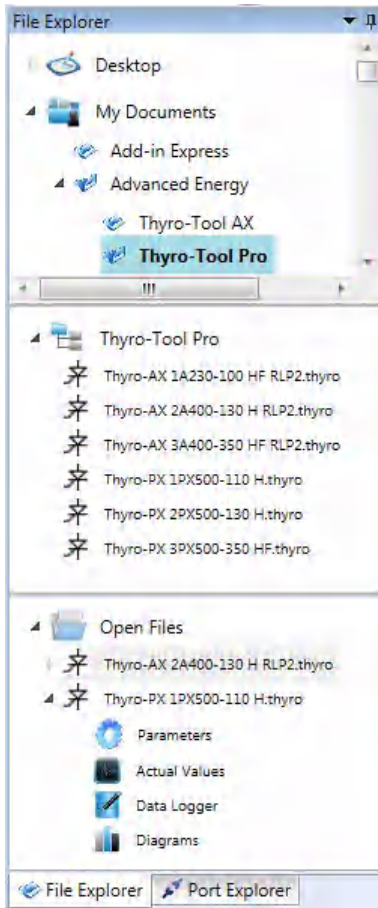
File Explorer

Desktop

My Documents

Add-in Express

Advanced Energy

Thyro-Tool AX

Thyro-Tool Pro

Thyro-Tool Pro

Thyro-AX 1A230-100 HF RLP2.thyro

Thyro-AX 2A400-130 H RLP2.thyro

Thyro-AX 3A400-350 HF RLP2.thyro

Thyro-PX 1PX500-110 H.thyro

Thyro-PX 2PX500-130 H.thyro

Thyro-PX 3PX500-350 HF.thyro

Open Files

Thyro-AX 2A400-130 H RLP2.thyro

Thyro-PX 1PX500-110 H.thyro

Parameters

Actual Values

Data Logger

Diagrams

File Explorer

Port Explorer